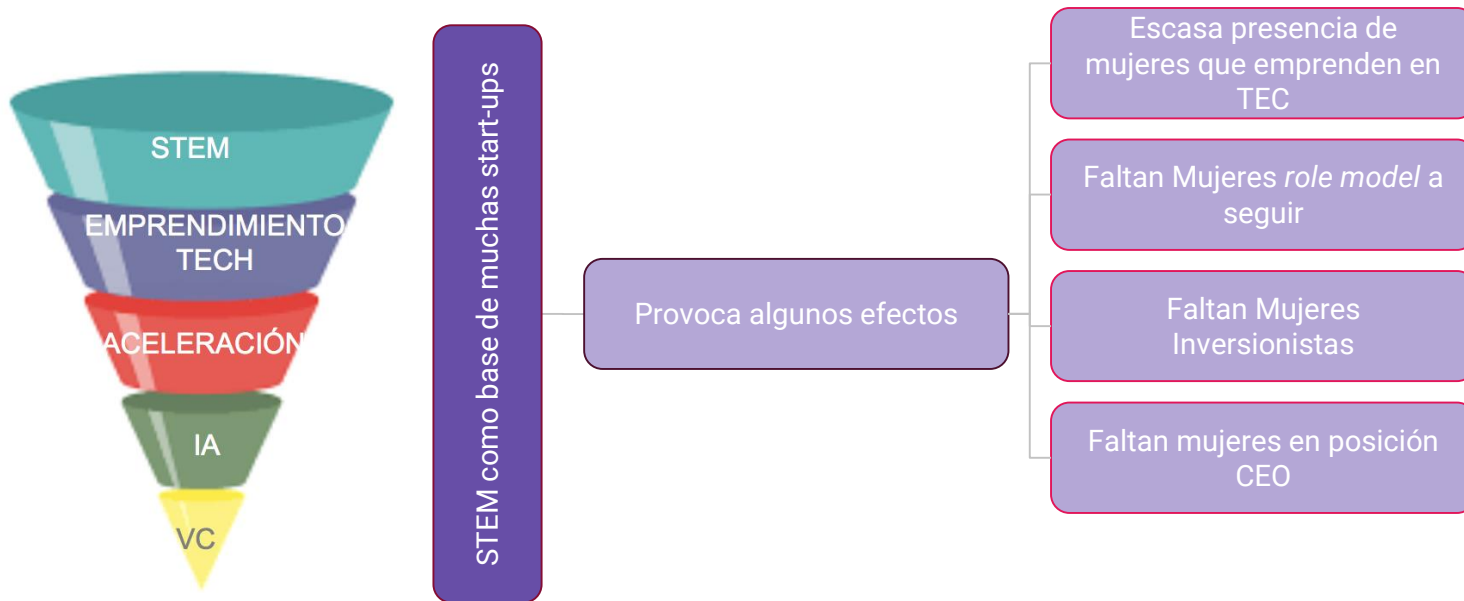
STEM

EMPRENDIMIENTO TECH

ACELERACIÓN

IA

VC

STEM como base de muchas start-ups

Provoca algunos efectos

Escasa presencia de mujeres que emprenden en TEC

Faltan Mujeres *role model* a seguir

Faltan Mujeres Inversionistas

Faltan mujeres en posición CEO